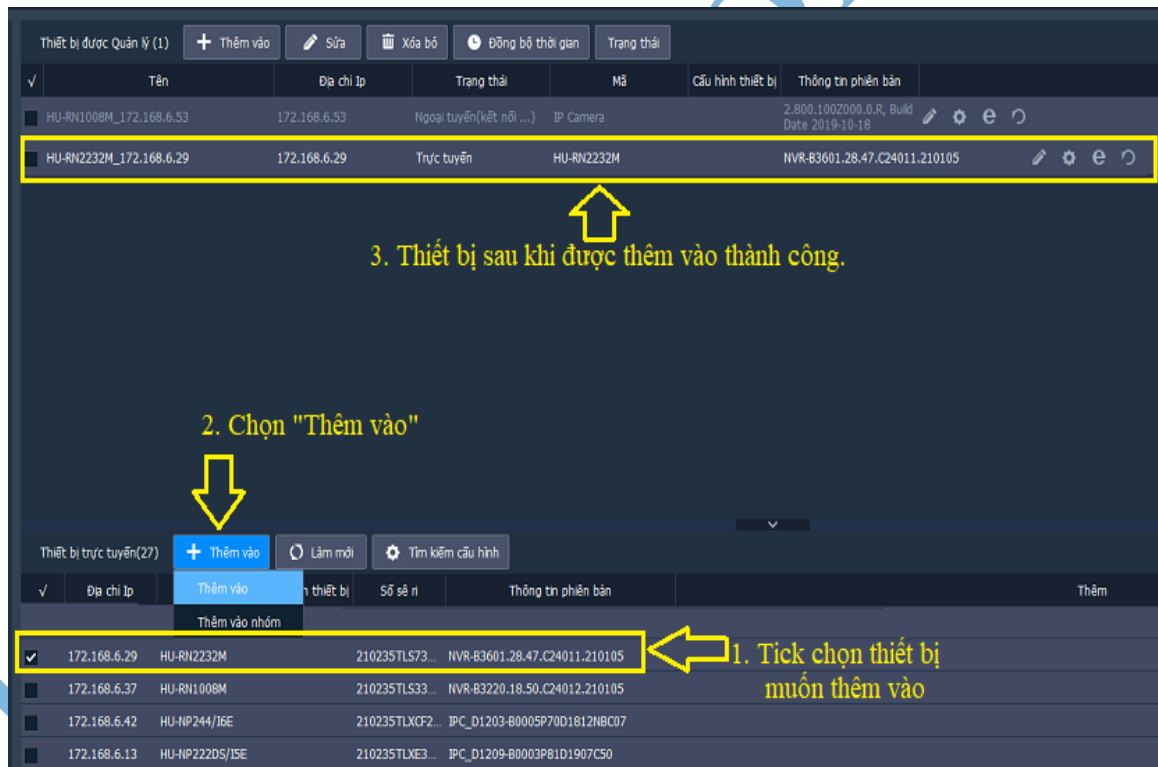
Thiết bị được Quản lý (1) + Thêm vào Sửa Xóa bỏ Đồng bộ thời gian Trạng thái

| √ | Tên | Địa chỉ Ip | Trạng thái | Mã | Cấu hình thiết bị | Thông tin phiên bản |
|---|---|---|---|---|---|---|
| | HU-RN1008M_172.168.6.53 | 172.168.6.53 | Ngoại tuyến(kết nối ...) | IP Camera | | 2.800.100Z000.0.R, Build Date 2019-10-18 |
| | HU-RN2232M_172.168.6.29 | 172.168.6.29 | Trực tuyến | HU-RN2232M | | NVR-B3601.28.47.C24011.210105 |

3. Thiết bị sau khi được thêm vào thành công.

2. Chọn "Thêm vào"

Thiết bị trực tuyến(27) + Thêm vào Làm mới Tìm kiếm cấu hình

Thêm vào
Thêm vào nhóm

| √ | Địa chỉ Ip | n thiết bị | Số sê ri | Thông tin phiên bản | Thêm |
|---|---|---|---|---|---|
| ✓ | 172.168.6.29 | HU-RN2232M | 210235TLS73... | NVR-B3601.28.47.C24011.210105 | |
| | 172.168.6.37 | HU-RN1008M | 210235TLS33... | NVR-B3220.18.50.C24012.210105 | |
| | 172.168.6.42 | HU-NP244/I6E | 210235TLXCF2... | IPC_D1203-B0005P70D1812NBC07 | |
| | 172.168.6.13 | HU-NP222DS/I5E | 210235TLXE3... | IPC_D1209-B0003P81D1907C50 | |

1. Tick chọn thiết bị muốn thêm vào